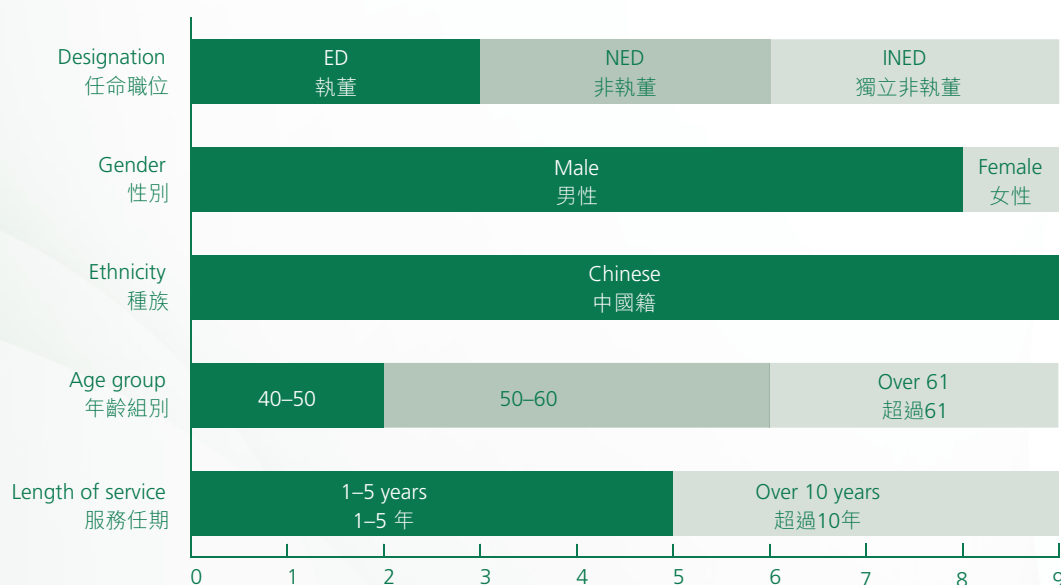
Designation
任命職位

ED
執董

NED
非執董

INED
獨立非執董

Gender
性別

Male
男性

Female
女性

Ethnicity
種族

Chinese
中國籍

Age group
年齡組別

40–50

50–60

Over 61
超過61

Length of service
服務任期

1–5 years
1–5 年

Over 10 years
超過10年

0 1 2 3 4 5 6 7 8 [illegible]